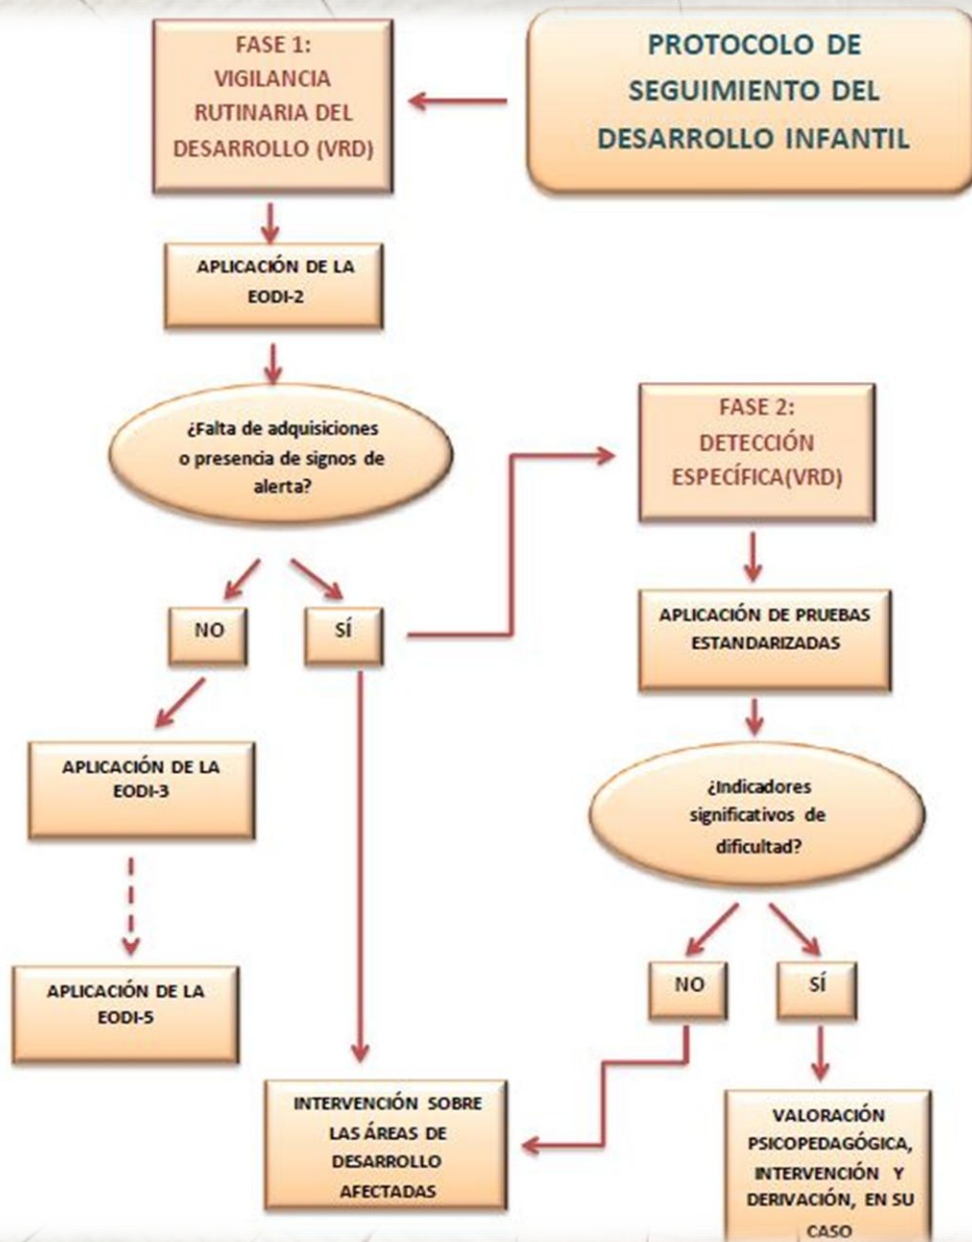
PROTOCOLO DE SEGUIMIENTO DEL DESARROLLO INFANTIL

FASE 1: VIGILANCIA RUTINARIA DEL DESARROLLO (VRD)

APLICACIÓN DE LA EODI-2

¿Falta de adquisiciones o presencia de signos de alerta?

NO

SÍ

APLICACIÓN DE LA EODI-3

APLICACIÓN DE LA EODI-5

FASE 2: DETECCIÓN ESPECÍFICA(VRD)

APLICACIÓN DE PRUEBAS ESTANDARIZADAS

¿Indicadores significativos de dificultad?

NO

SÍ

INTERVENCIÓN SOBRE LAS ÁREAS DE DESARROLLO AFECTADAS

VALORACIÓN PSICOPEDAGÓGICA, INTERVENCIÓN Y DERIVACIÓN, EN SU CASO